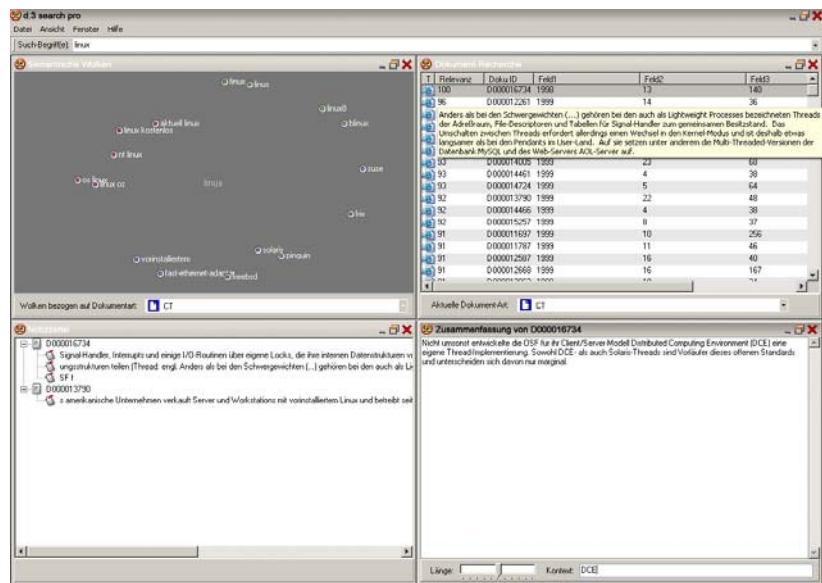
d.3 search pro

Datei Ansicht Fenster Hilfe

Such-Begriff(e): linux

Semantische Wolken

linux linux
linux0
aktuell linux
blinux
linux kostenlos
nt linux
suse
os linux os
linux
linu
solaris
vorinstallierten
pinguin
fast-ethernet-adapter
freebsd

Wolken bezogen auf Dokumentart: CT

Dokument-Recherche

| T | Relevanz | Doku ID | Feld1 | Feld2 | Feld3 |
|---|---|---|---|---|---|
| | 100 | D000016734 | 1998 | 13 | 140 |
| | 96 | D000012261 | 1999 | 14 | 36 |
| | 93 | D000014005 | 1999 | 23 | 68 |
| | 93 | D000014461 | 1999 | 4 | 38 |
| | 93 | D000014724 | 1999 | 5 | 64 |
| | 92 | D000013790 | 1999 | 22 | 48 |
| | 92 | D000014466 | 1999 | 4 | 38 |
| | 92 | D000015257 | 1999 | 8 | 37 |
| | 91 | D000011697 | 1999 | 10 | 256 |
| | 91 | D000011787 | 1999 | 11 | 46 |
| | 91 | D000012587 | 1999 | 16 | 40 |
| | 91 | D000012668 | 1999 | 16 | 167 |

Anders als bei den Schwergewichten (...) gehören bei den auch als Lightweight Processes bezeichneten Threads der Adreßraum, File-Descriptoren und Tabellen für Signal-Handler zum gemeinsamen Besitzstand. Das Umschalten zwischen Threads erfordert allerdings einen Wechsel in den Kernel-Modus und ist deshalb etwas langsamer als bei den Pendants im User-Land. Auf sie setzen unter anderem die Multi-Threaded-Versionen der Datenbank MySQL und des Web-Servers AOL-Server auf.

Aktuelle Dokument-Art: CT

Netzsuche

D000016734
Signal-Handler, Interrupts und einige I/O-Routinen über eigene Locks, die ihre internen Datenstrukturen vo
ungsstrukturen teilen (Thread: engl. Anders als bei den Schwergewichten (...) gehören bei den auch als Li
SF I
D000013790
s amerikanische Unternehmen verkauft Server und Workstations mit vorinstalliertem Linux und betreibt seit

Zusammenfassung von D000016734

Nicht umsonst entwickelte die OSF für ihr Client/Server-Modell Distributed Computing Environment (DCE) eine eigene Thread-Implementierung. Sowohl DCE- als auch Solaris-Threads sind Vorläufer dieses offenen Standards und unterscheiden sich davon nur marginal.

Länge: Kontext: DCE